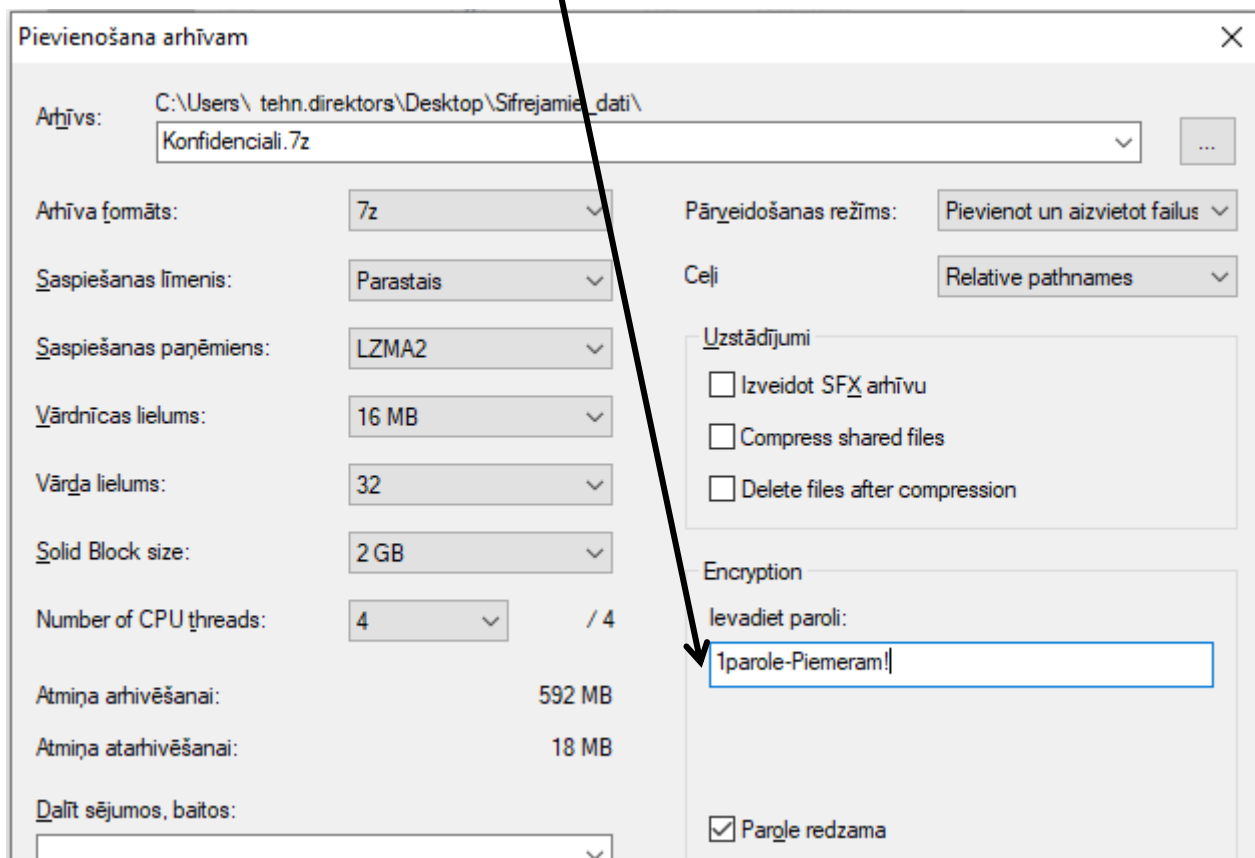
Pievienošana arhīvam

Arhīvs:
C:\Users\ tehn.direktors\Desktop\Sifrejamie_dati\
Konfidenciali.7z
...

Arhīva formāts: 7z
Saspiešanas līmenis: Parastais
Saspiešanas paņēmiens: LZMA2
Vārdnīcas lielums: 16 MB
Vārda lielums: 32
Solid Block size: 2 GB
Number of CPU threads: 4 / 4

Atmiņa arhivēšanai: 592 MB
Atmiņa atarhivēšanai: 18 MB

Dalīt sējumos, baitos:

Pārveidošanas režīms: Pievienot un aizvietot failus
Ceļi: Relative pathnames

Uzstādījumi
Izveidot SFX arhīvu
Compress shared files
Delete files after compression

Encryption
Ievadiet paroli:
1parole-Piemeram!

Parole redzama